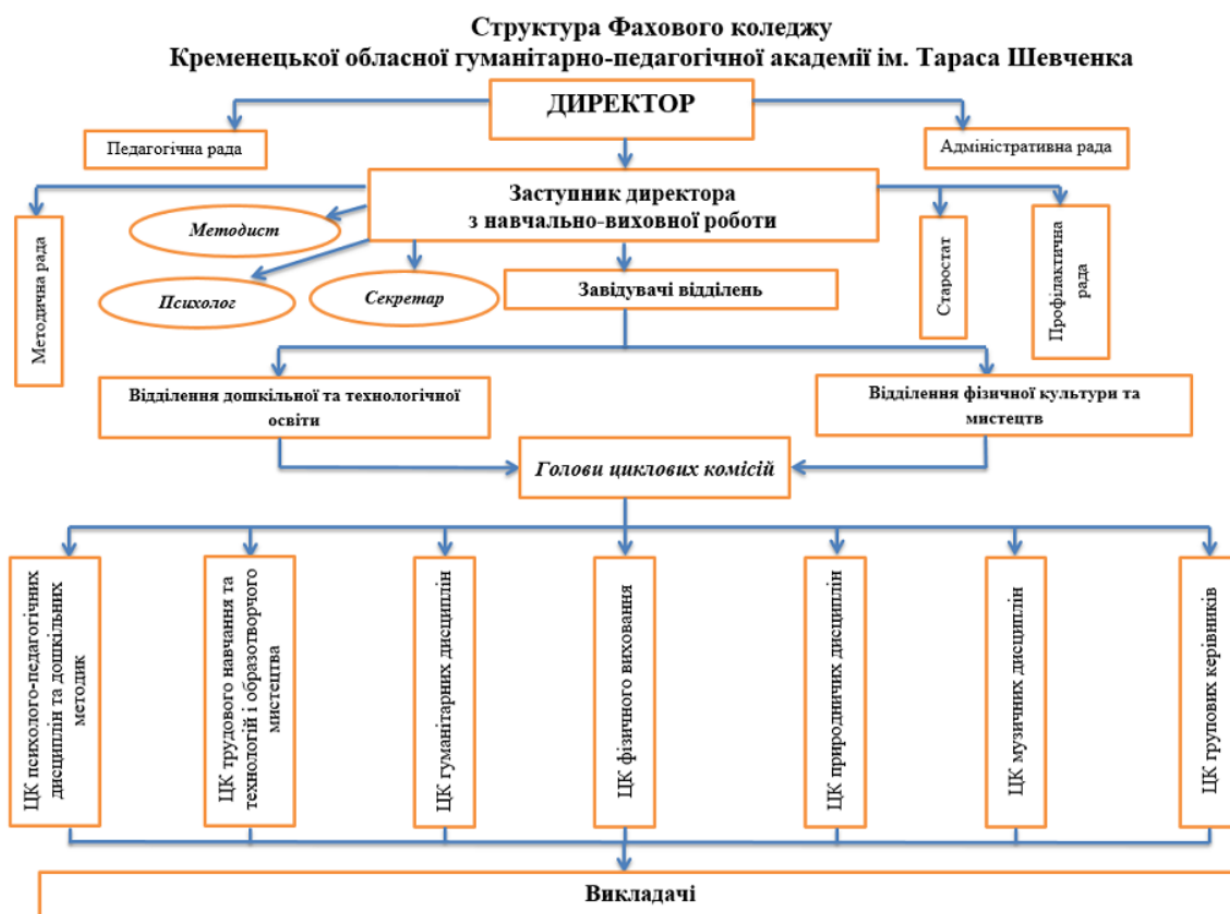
Структура Фахового коледжу
Кременецької обласної гуманітарно-педагогічної академії ім. Тараса Шевченка

ДИРЕКТОР

Педагогічна рада

Адміністративна рада

Заступник директора з навчально-виховної роботи

Методична рада

Методист

Психолог

Секретар

Завідувачі відділень

Старостат

Профілактична рада

Відділення дошкільної та технологічної освіти

Відділення фізичної культури та мистецтв

Голови циклових комісій

ЦК психолого-педагогічних дисциплін та дошкільних методик

ЦК трудового навчання та технологій і образотворчого мистецтва

ЦК гуманітарних дисциплін

ЦК фізичного виховання

ЦК природничих дисциплін

ЦК музичних дисциплін

ЦК групових керівників

Викладачі